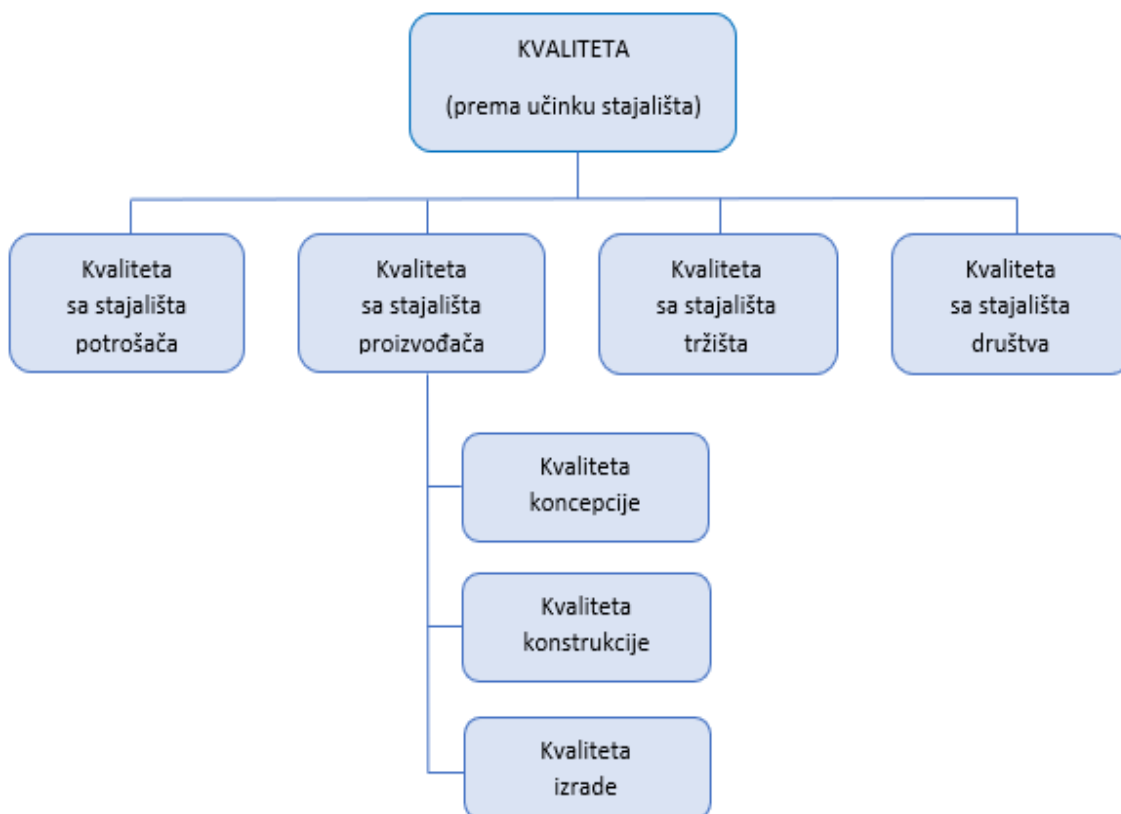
KVALITETA
(prema učinku stajališta)

Kvaliteta sa stajališta potrošača

Kvaliteta sa stajališta proizvođača

Kvaliteta sa stajališta tržišta

Kvaliteta sa stajališta društva

Kvaliteta koncepcije

Kvaliteta konstrukcije

Kvaliteta izrade